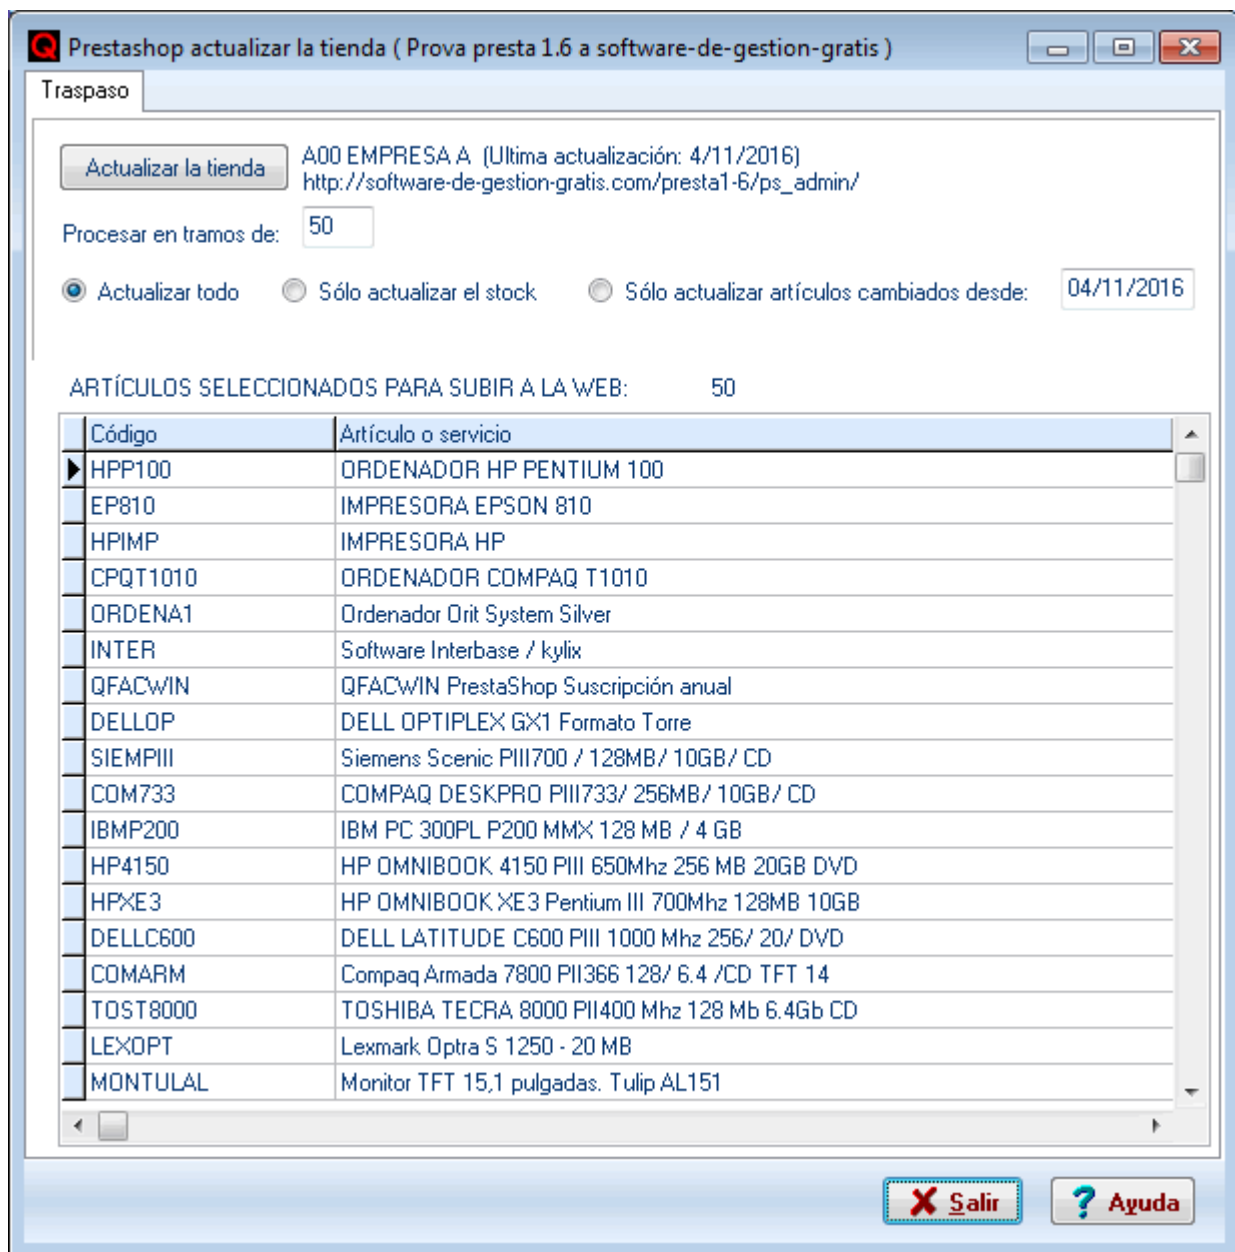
Prestashop actualizar la tienda ( Prova presta 1.6 a software-de-gestion-gratis )

Traspaso

Actualizar la tienda

A00 EMPRESA A (Ultima actualización: 4/11/2016)
http://software-de-gestion-gratis.com/presta1-6/ps_admin/

Procesar en tramos de: 50

Actualizar todo   Sólo actualizar el stock   Sólo actualizar artículos cambiados desde: 04/11/2016

ARTÍCULOS SELECCIONADOS PARA SUBIR A LA WEB: 50

| Código | Artículo o servicio |
|---|---|
| HPP100 | ORDENADOR HP PENTIUM 100 |
| EP810 | IMPRESORA EPSON 810 |
| HPIMP | IMPRESORA HP |
| CPQT1010 | ORDENADOR COMPAQ T1010 |
| ORDENA1 | Ordenador Orit System Silver |
| INTER | Software Interbase / kylix |
| QFACWIN | QFACWIN PrestaShop Suscripción anual |
| DELLOP | DELL OPTIPLEX GX1 Formato Torre |
| SIEMPIII | Siemens Scenic PIII700 / 128MB/ 10GB/ CD |
| COM733 | COMPAQ DESKPRO PIII733/ 256MB/ 10GB/ CD |
| IBMP200 | IBM PC 300PL P200 MMX 128 MB / 4 GB |
| HP4150 | HP OMNIBOOK 4150 PIII 650Mhz 256 MB 20GB DVD |
| HPXE3 | HP OMNIBOOK XE3 Pentium III 700Mhz 128MB 10GB |
| DELLC600 | DELL LATITUDE C600 PIII 1000 Mhz 256/ 20/ DVD |
| COMARM | Compaq Armada 7800 PII366 128/ 6.4 /CD TFT 14 |
| TOST8000 | TOSHIBA TECRA 8000 PII400 Mhz 128 Mb 6.4Gb CD |
| LEXOPT | Lexmark Optra S 1250 - 20 MB |
| MONTULAL | Monitor TFT 15,1 pulgadas. Tulip AL151 |

Salir   Ayuda